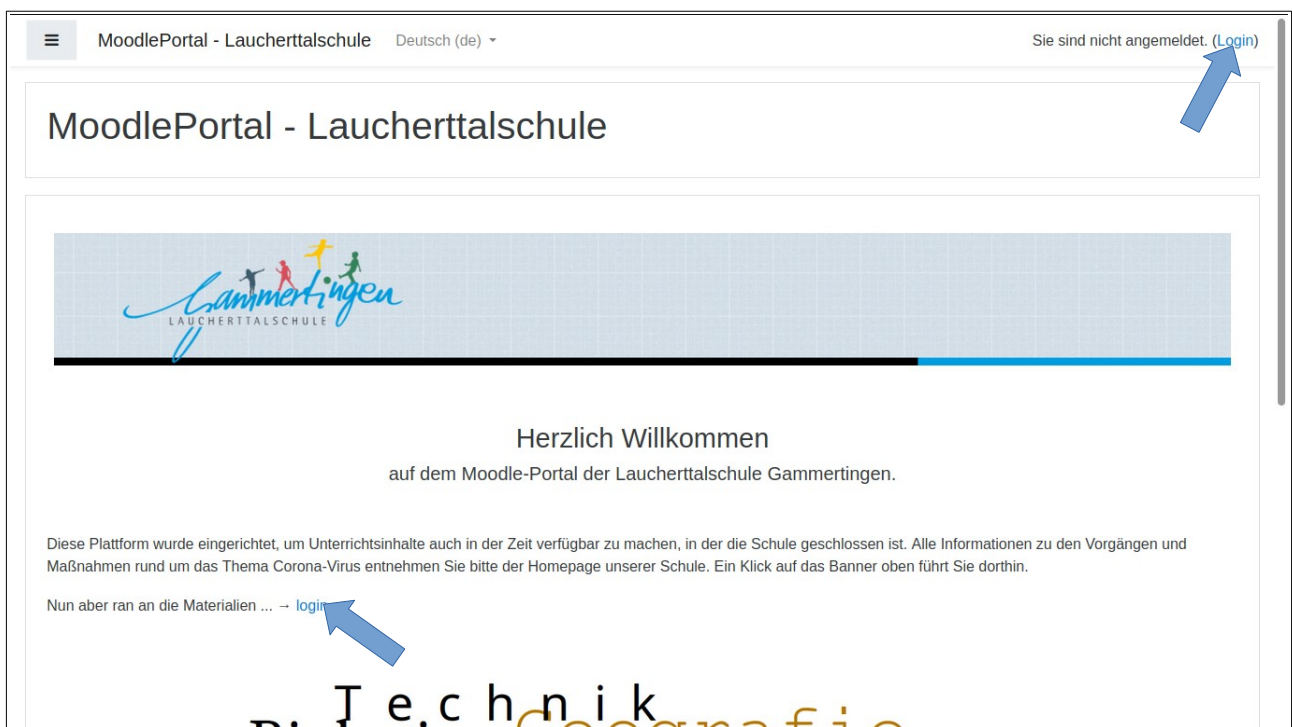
MoodlePortal - Laucherttalschule Deutsch (de)

Sie sind nicht angemeldet. (Login)

MoodlePortal - Laucherttalschule

Gammertingen
LAUCHERTTALSCHULE

Herzlich Willkommen
auf dem Moodle-Portal der Laucherttalschule Gammertingen.

Diese Plattform wurde eingerichtet, um Unterrichtsinhalte auch in der Zeit verfügbar zu machen, in der die Schule geschlossen ist. Alle Informationen zu den Vorgängen und Maßnahmen rund um das Thema Corona-Virus entnehmen Sie bitte der Homepage unserer Schule. Ein Klick auf das Banner oben führt Sie dorthin.

Nun aber ran an die Materialien ... → login

Technik
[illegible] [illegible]